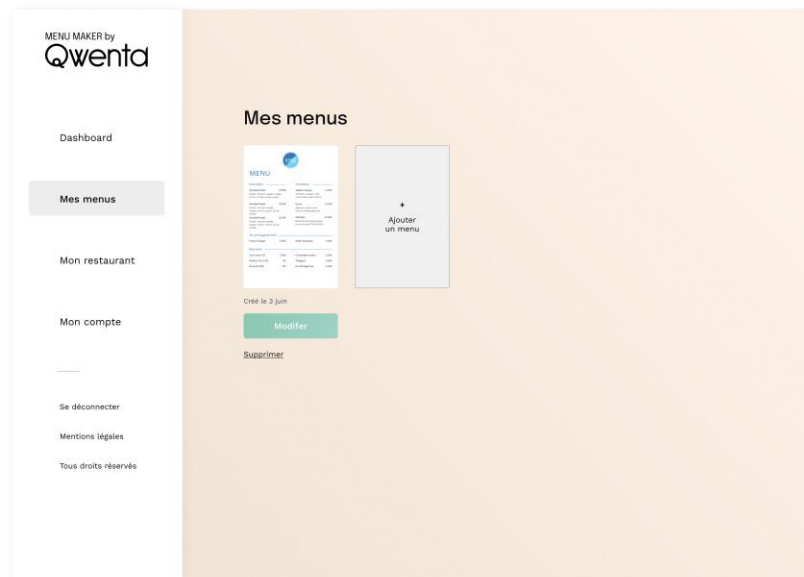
MENU MAKER by
Qwenta

Dashboard

Mes menus

Mon restaurant

Mon compte

Se déconnecter

Mentions légales

Tous droits réservés

Mes menus

MENU

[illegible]

Créé le 3 juin

Modifer

Supprimer

+
Ajouter
un menu